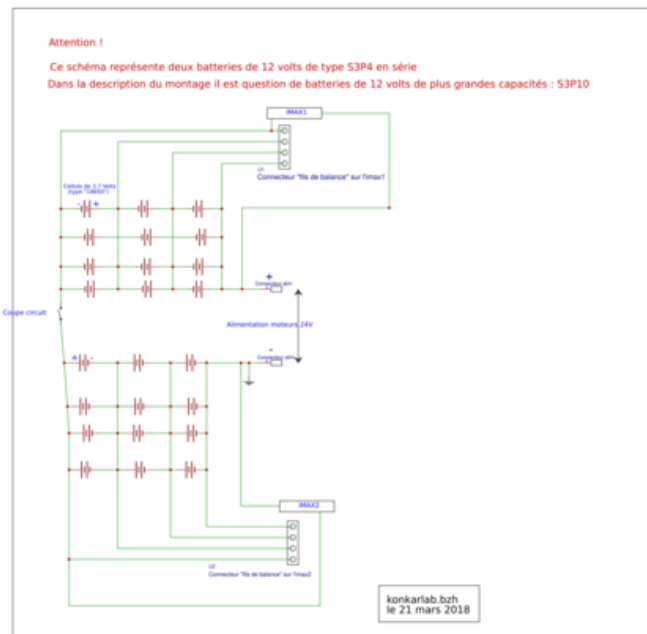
Attention !

Ce schéma représente deux batteries de 12 volts de type S3P4 en série

Dans la description du montage il est question de batteries de 12 volts de plus grandes capacités : S3P10

IMAX1

Connecteur "fils de balance" sur l'imax1

Cellule de 3.7 Volts type "18650"

- +

+

Connecteur alim

Coupe circuit

Alimentation moteurs 24V

+ -

-

Connecteur alim

IMAX2

Connecteur "fils de balance" sur l'imax2

konkarlab.bzh
le 21 mars 2018